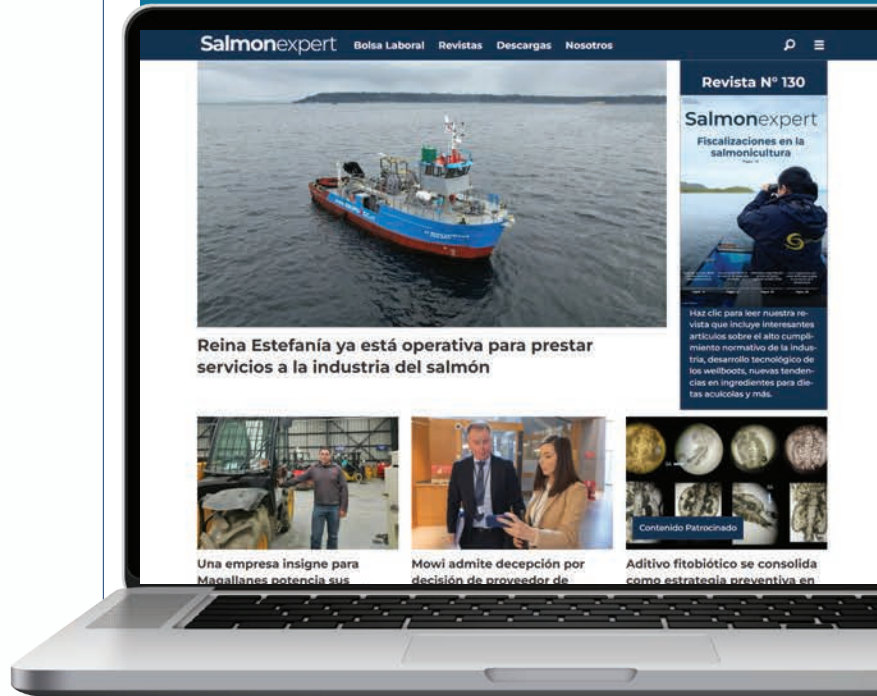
Salmonexpert Bolsa Laboral Revistas Descargas Nosotros

Revista Nº 130

Salmonexpert

Fiscalizaciones en la salmonicultura

Haz clic para leer nuestra revista que incluye interesantes artículos sobre el alto cumplimiento normativo de la industria, desarrollo tecnológico de los wellboats, nuevas tendencias en ingredientes para dietas acuícolas y más.

Reina Estefanía ya está operativa para prestar servicios a la industria del salmón

Contenido Patrocinado

Una empresa insigne para Magallanes potencia sus

Mowi admite decepción por decisión de proveedor de

Aditivo fitobiótico se consolida como estrategia preventiva en